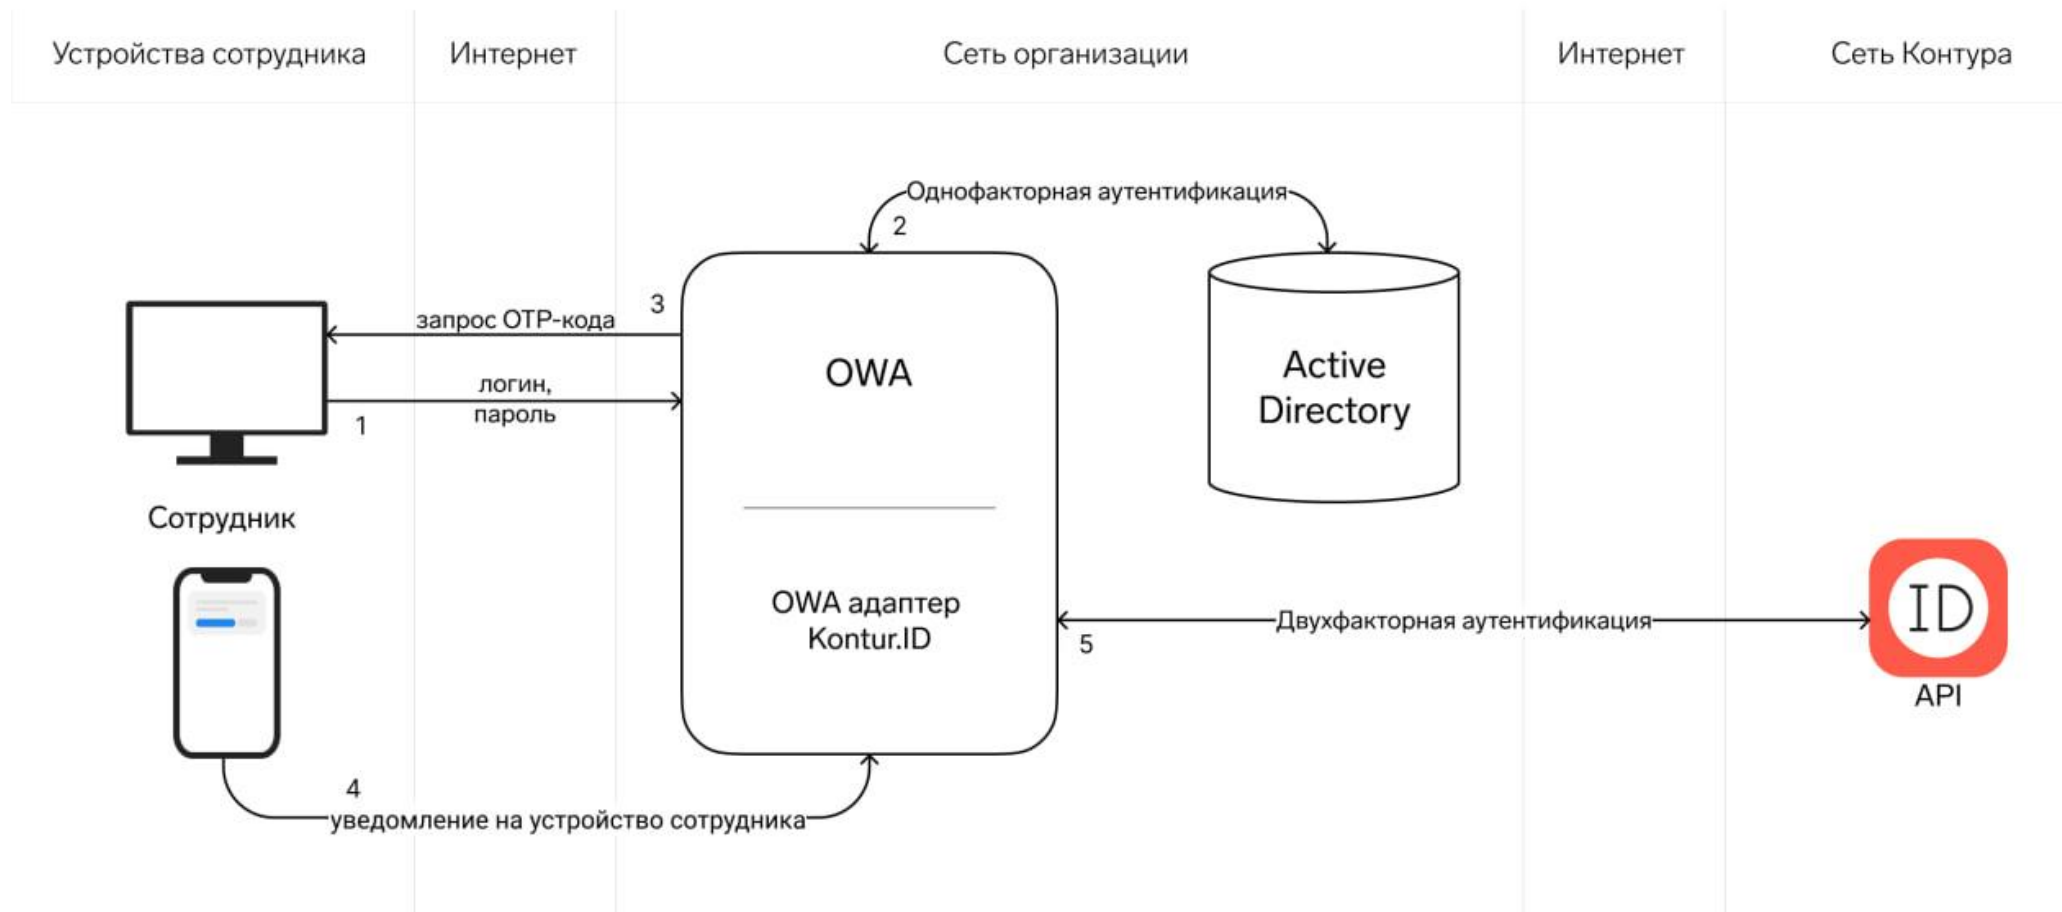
Устройства сотрудника

Интернет

Сеть организации

Интернет

Сеть Контура

Однофакторная аутентификация

2

3

запрос OTP-кода

OWA

Active Directory

логин, пароль

1

Сотрудник

OWA адаптер Kontur.ID

Двухфакторная аутентификация

5

ID

API

4

уведомление на устройство сотрудника